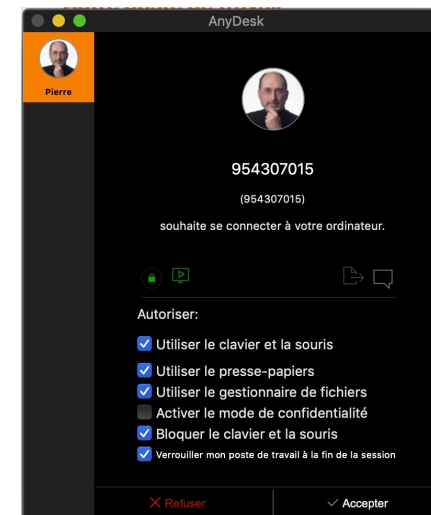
AnyDesk

Pierre

954307015

(954307015)

souhaite se connecter à votre ordinateur.

Autoriser:

Utiliser le clavier et la souris

Utiliser le presse-papiers

Utiliser le gestionnaire de fichiers

Activer le mode de confidentialité

Bloquer le clavier et la souris

Verrouiller mon poste de travail à la fin de la session

✕ Refuser

✓ Accepter